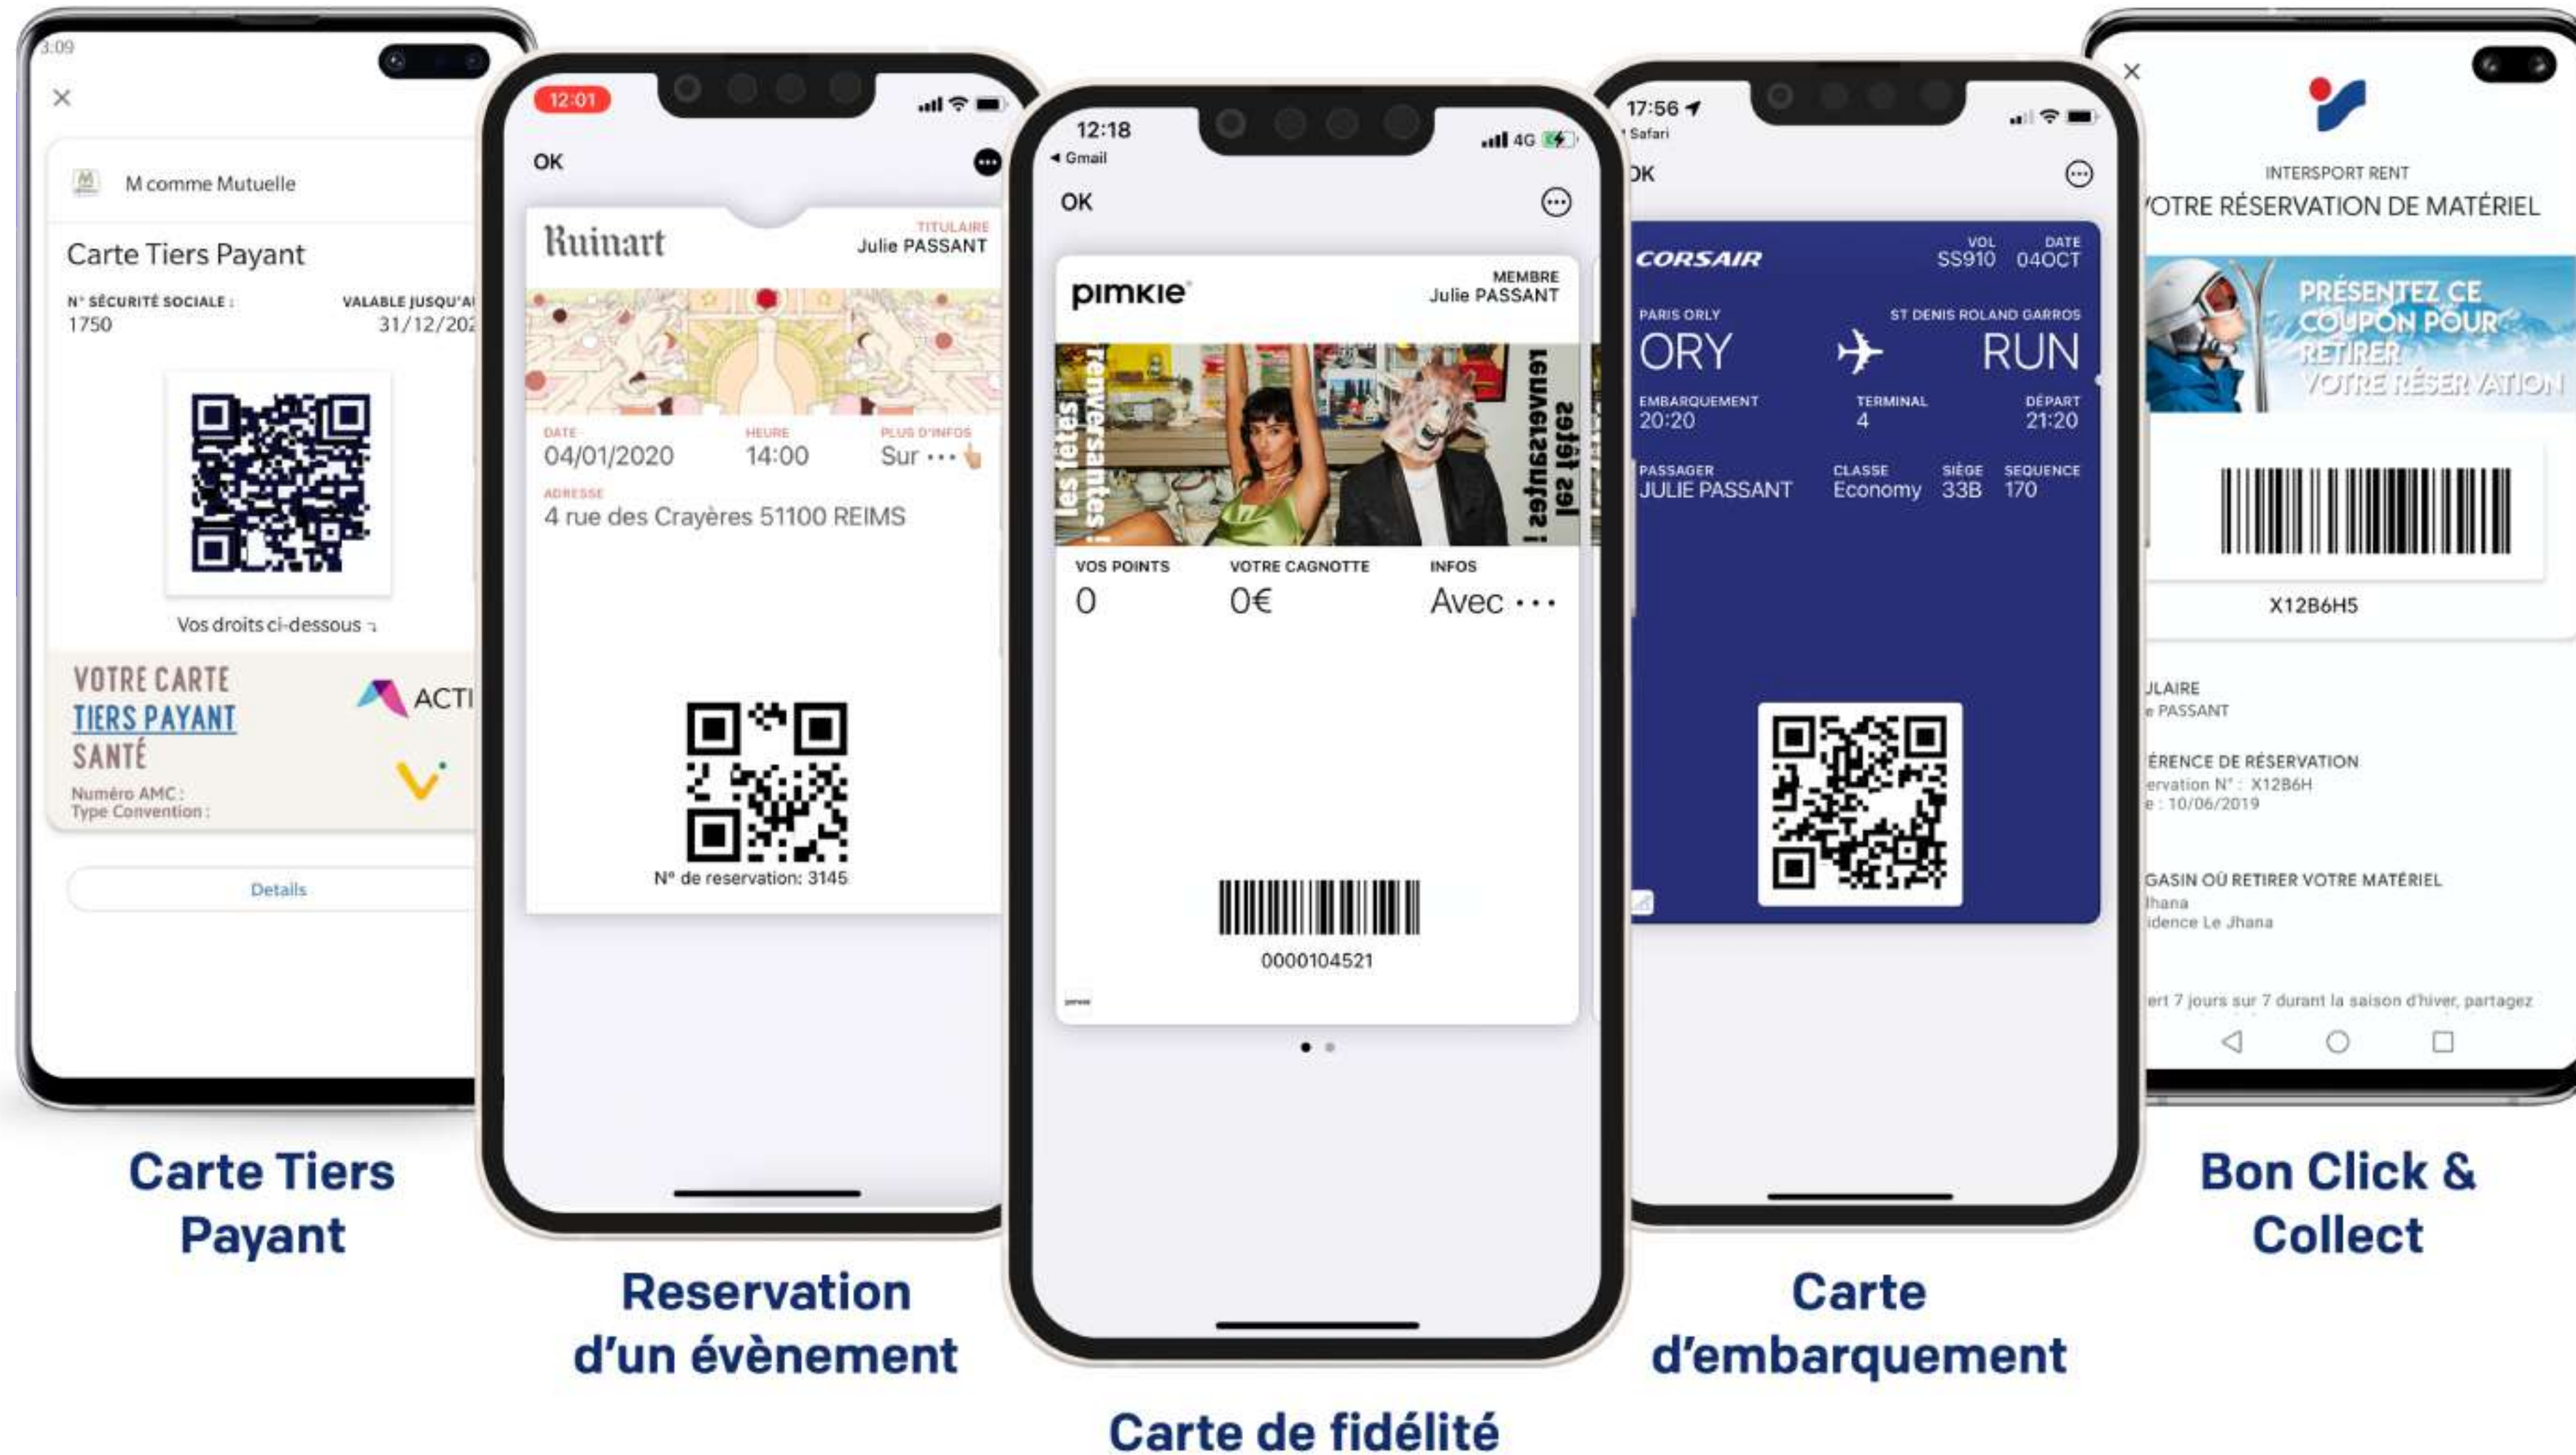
3:09

×

M comme Mutuelle

Carte Tiers Payant

N° SÉCURITÉ SOCIALE :
1750

VALABLE JUSQU'A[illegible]
31/12/202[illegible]

Vos droits ci-dessous

VOTRE CARTE
TIERS PAYANT
SANTÉ

ACTI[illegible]

Numéro AMC :
Type Convention :

Details

Carte Tiers Payant

12:01

OK

Ruinart

TITULAIRE
Julie PASSANT

DATE
04/01/2020

HEURE
14:00

PLUS D'INFOS
Sur ···

ADRESSE
4 rue des Crayères 51100 REIMS

N° de reservation: 3145

Reservation d'un évènement

12:18
◂ Gmail

4G

OK

pimkie

MEMBRE
Julie PASSANT

les fêtes renversantes !

VOS POINTS
0

VOTRE CAGNOTTE
0€

INFOS
Avec ···

0000104521

Carte de fidélité

17:56
Safari

OK

CORSAIR

VOL
SS910

DATE
04OCT

PARIS ORLY
ORY

ST DENIS ROLAND GARROS
RUN

EMBARQUEMENT
20:20

TERMINAL
4

DÉPART
21:20

PASSAGER
JULIE PASSANT

CLASSE
Economy

SIÈGE
33B

SEQUENCE
170

Carte d'embarquement

×

INTERSPORT RENT
VOTRE RÉSERVATION DE MATÉRIEL

PRÉSENTEZ CE COUPON POUR RETIRER VOTRE RÉSERVATION

X12B6H5

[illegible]LAIRE
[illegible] PASSANT

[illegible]ÉRENCE DE RÉSERVATION
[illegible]ervation N° : X12B6H
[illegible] : 10/06/2019

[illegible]GASIN OÙ RETIRER VOTRE MATÉRIEL
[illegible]hana
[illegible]idence Le Jhana

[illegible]ert 7 jours sur 7 durant la saison d'hiver, partagez

Bon Click & Collect